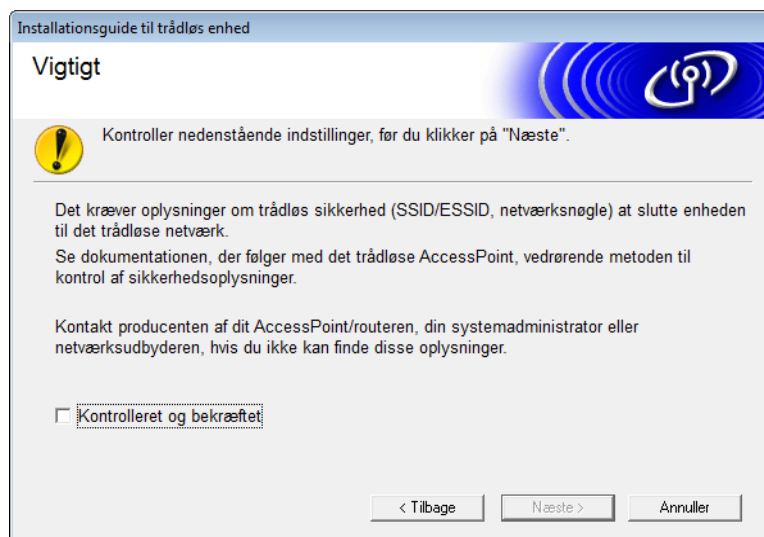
Installationsguide til trådløs enhed

Vigtigt

Kontroller nedenstående indstillinger, før du klikker på "Næste".

Det kræver oplysninger om trådløs sikkerhed (SSID/ESSID, netværksnøgle) at slutte enheden til det trådløse netværk.
Se dokumentationen, der følger med det trådløse AccessPoint, vedrørende metoden til kontrol af sikkerhedsoplysninger.

Kontakt producenten af dit AccessPoint/routeren, din systemadministrator eller netværksudbyderen, hvis du ikke kan finde disse oplysninger.

Kontrolleret og bekræftet

< Tilbage
Næste >
Annuller